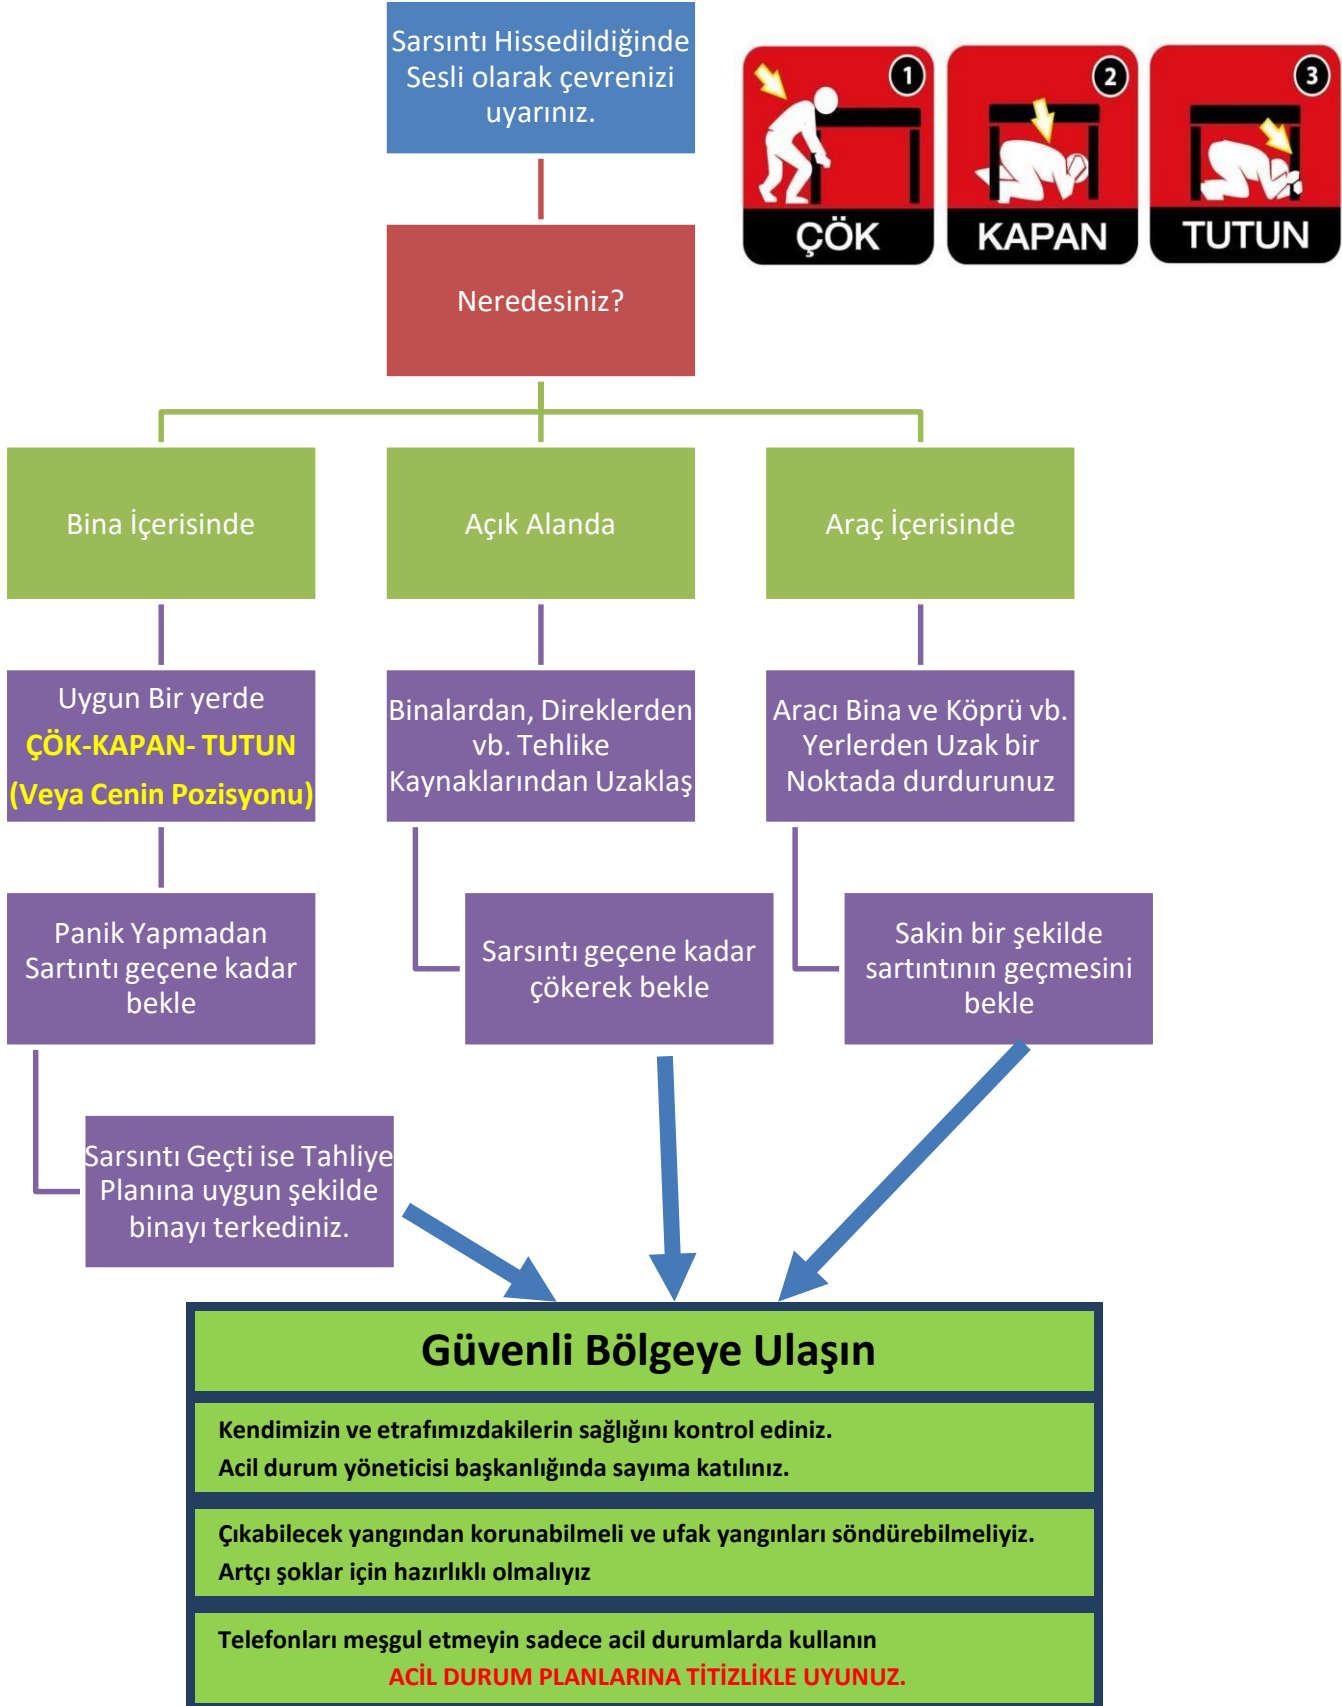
Sarsıntı Hissedildiğinde Sesli olarak çevrenizi uyarınız.

1 ÇÖK
2 KAPAN
3 TUTUN

Neredesiniz?

Bina İçerisinde

Açık Alanda

Araç İçerisinde

Uygun Bir yerde ÇÖK-KAPAN- TUTUN (Veya Cenin Pozisyonu)

Binalardan, Direklerden vb. Tehlike Kaynaklarından Uzaklaş

Aracı Bina ve Köprü vb. Yerlerden Uzak bir Noktada durdurunuz

Panik Yapmadan Sartıntı geçene kadar bekle

Sarsıntı geçene kadar çökerek bekle

Sakin bir şekilde sartıntının geçmesini bekle

Sarsıntı Geçti ise Tahliye Planına uygun şekilde binayı terkediniz.

Güvenli Bölgeye Ulaşın

Kendimizin ve etrafımızdakilerin sağlığını kontrol ediniz.
Acil durum yöneticisi başkanlığında sayıma katılınız.

Çıkabilecek yangından korunabilmeli ve ufak yangınları söndürebilmeliyiz.
Artçı şoklar için hazırlıklı olmalıyız

Telefonları meşgul etmeyin sadece acil durumlarda kullanın
ACİL DURUM PLANLARINA TİTİZLİKLE UYUNUZ.